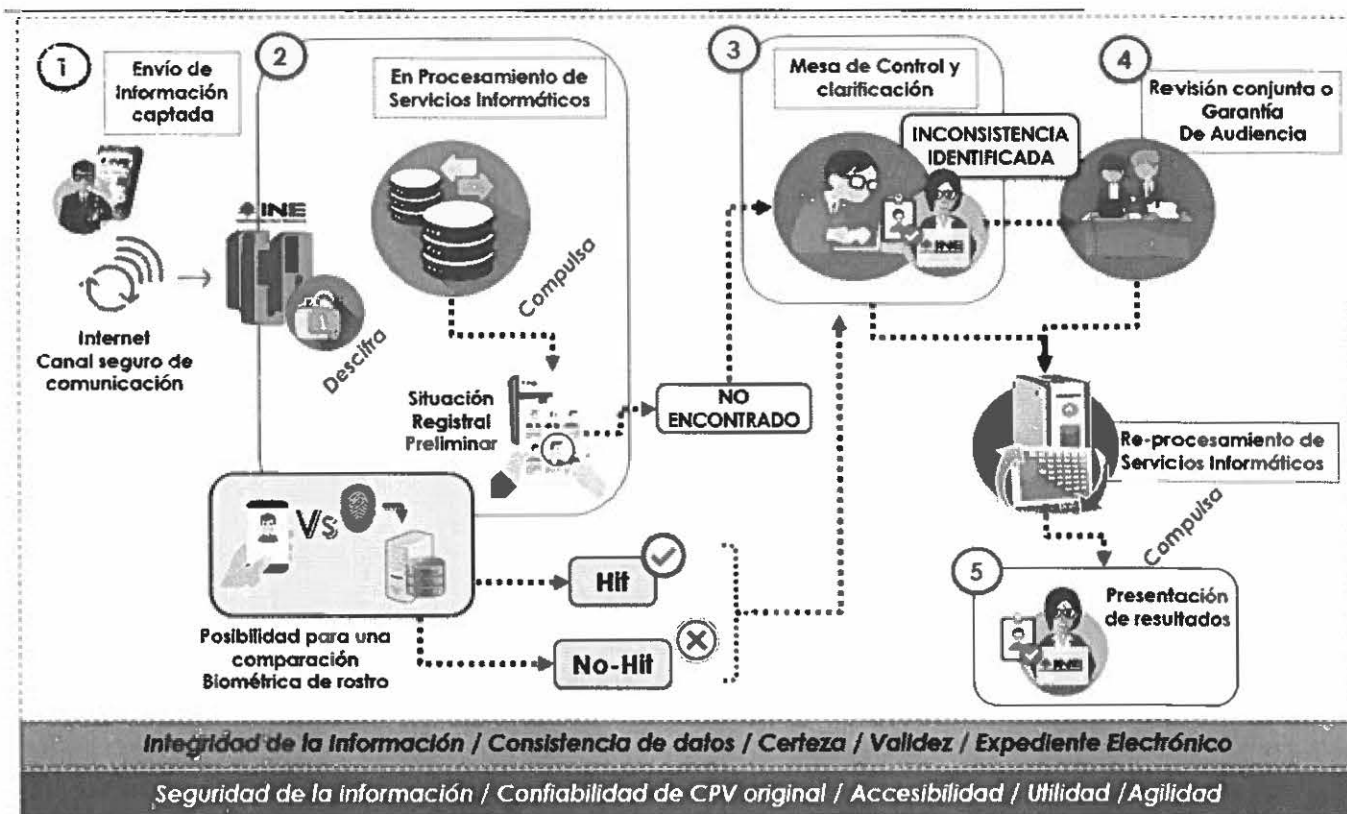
1

Envío de información captada

Internet
Canal seguro de comunicación

2

En Procesamiento de Servicios Informáticos

INE

Descifra

Compulsa

Situación Registral Preliminar

NO ENCONTRADO

VS

Hit

No-Hit

Posibilidad para una comparación Biométrica de rostro

3

Mesa de Control y clarificación

INCONSISTENCIA IDENTIFICADA

INE

4

Revisión conjunta o Garantía De Audiencia

Re-procesamiento de Servicios Informáticos

Compulsa

5

Presentación de resultados

INE

Integridad de la información / Consistencia de datos / Certeza / Validez / Expediente Electrónico

Seguridad de la información / Confiabilidad de CPV original / Accesibilidad / Utilidad / Agilidad